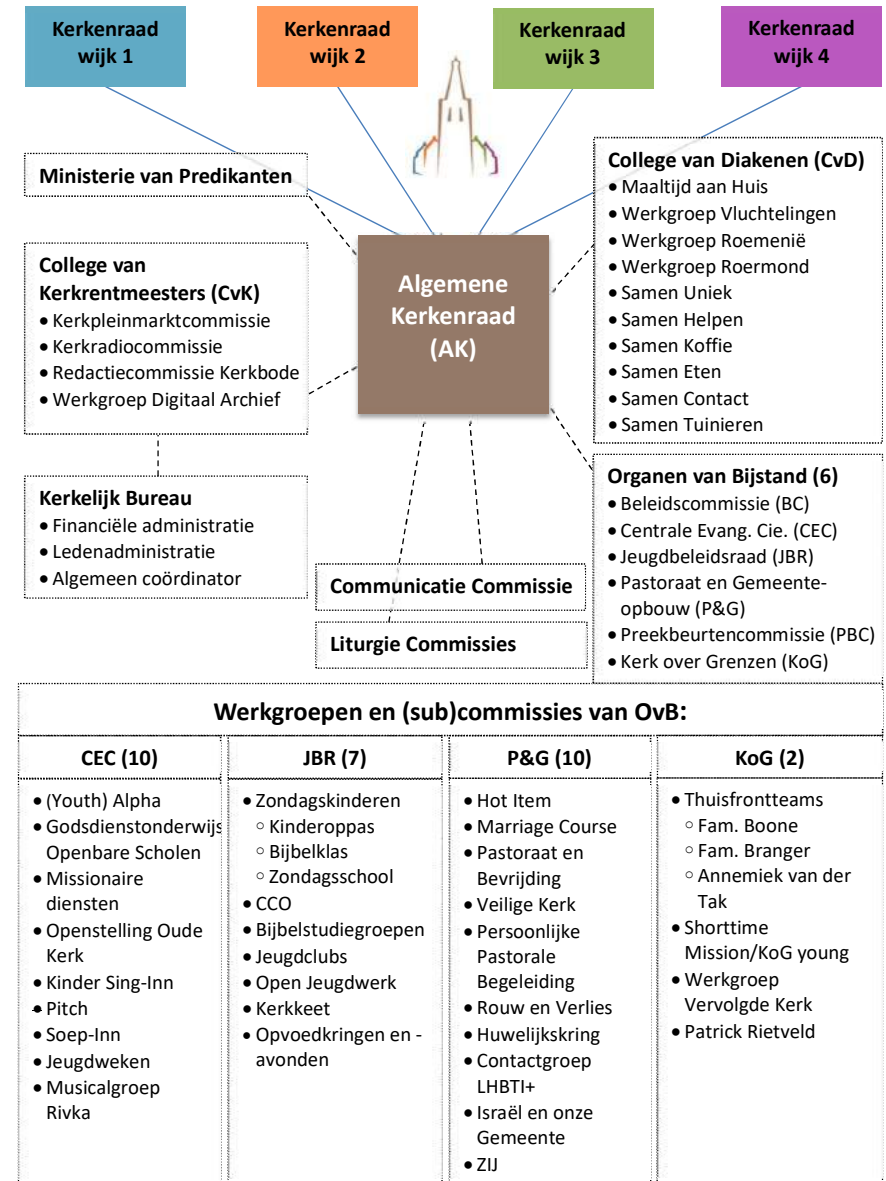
Kerkenraad wijk 1

Kerkenraad wijk 2

Kerkenraad wijk 3

Kerkenraad wijk 4

Ministerie van Predikanten

College van Diakenen (CvD)
• Maaltijd aan Huis
• Werkgroep Vluchtelingen
• Werkgroep Roemenië
• Werkgroep Roermond
• Samen Uniek
• Samen Helpen
• Samen Koffie
• Samen Eten
• Samen Contact
• Samen Tuinieren

College van Kerkrentmeesters (CvK)
• Kerkpleinmarktcommissie
• Kerkradiocommissie
• Redactiecommissie Kerkbode
• Werkgroep Digitaal Archief

Algemene Kerkenraad (AK)

Kerkelijk Bureau
• Financiële administratie
• Ledenadministratie
• Algemeen coördinator

Organen van Bijstand (6)
• Beleidscommissie (BC)
• Centrale Evang. Cie. (CEC)
• Jeugdbeleidsraad (JBR)
• Pastoraat en Gemeenteopbouw (P&G)
• Preekbeurtencommissie (PBC)
• Kerk over Grenzen (KoG)

Communicatie Commissie

Liturgie Commissies

Werkgroepen en (sub)commissies van OvB:

| CEC (10) | JBR (7) | P&G (10) | KoG (2) |
|---|---|---|---|
| • (Youth) Alpha<br>• Godsdienstonderwijs Openbare Scholen<br>• Missionaire diensten<br>• Openstelling Oude Kerk<br>• Kinder Sing-Inn<br>• Pitch<br>• Soep-Inn<br>• Jeugdweken<br>• Musicalgroep Rivka | • Zondagskinderen<br>○ Kinderoppas<br>○ Bijbelklas<br>○ Zondagsschool<br>• CCO<br>• Bijbelstudiegroepen<br>• Jeugdclubs<br>• Open Jeugdwerk<br>• Kerkkeet<br>• Opvoedkringen en -avonden | • Hot Item<br>• Marriage Course<br>• Pastoraat en Bevrijding<br>• Veilige Kerk<br>• Persoonlijke Pastorale Begeleiding<br>• Rouw en Verlies<br>• Huwelijkskring<br>• Contactgroep LHBTI+<br>• Israël en onze Gemeente<br>• ZIJ | • Thuisfrontteams<br>○ Fam. Boone<br>○ Fam. Branger<br>○ Annemiek van der Tak<br>• Shorttime Mission/KoG young<br>• Werkgroep Vervolgde Kerk<br>• Patrick Rietveld |